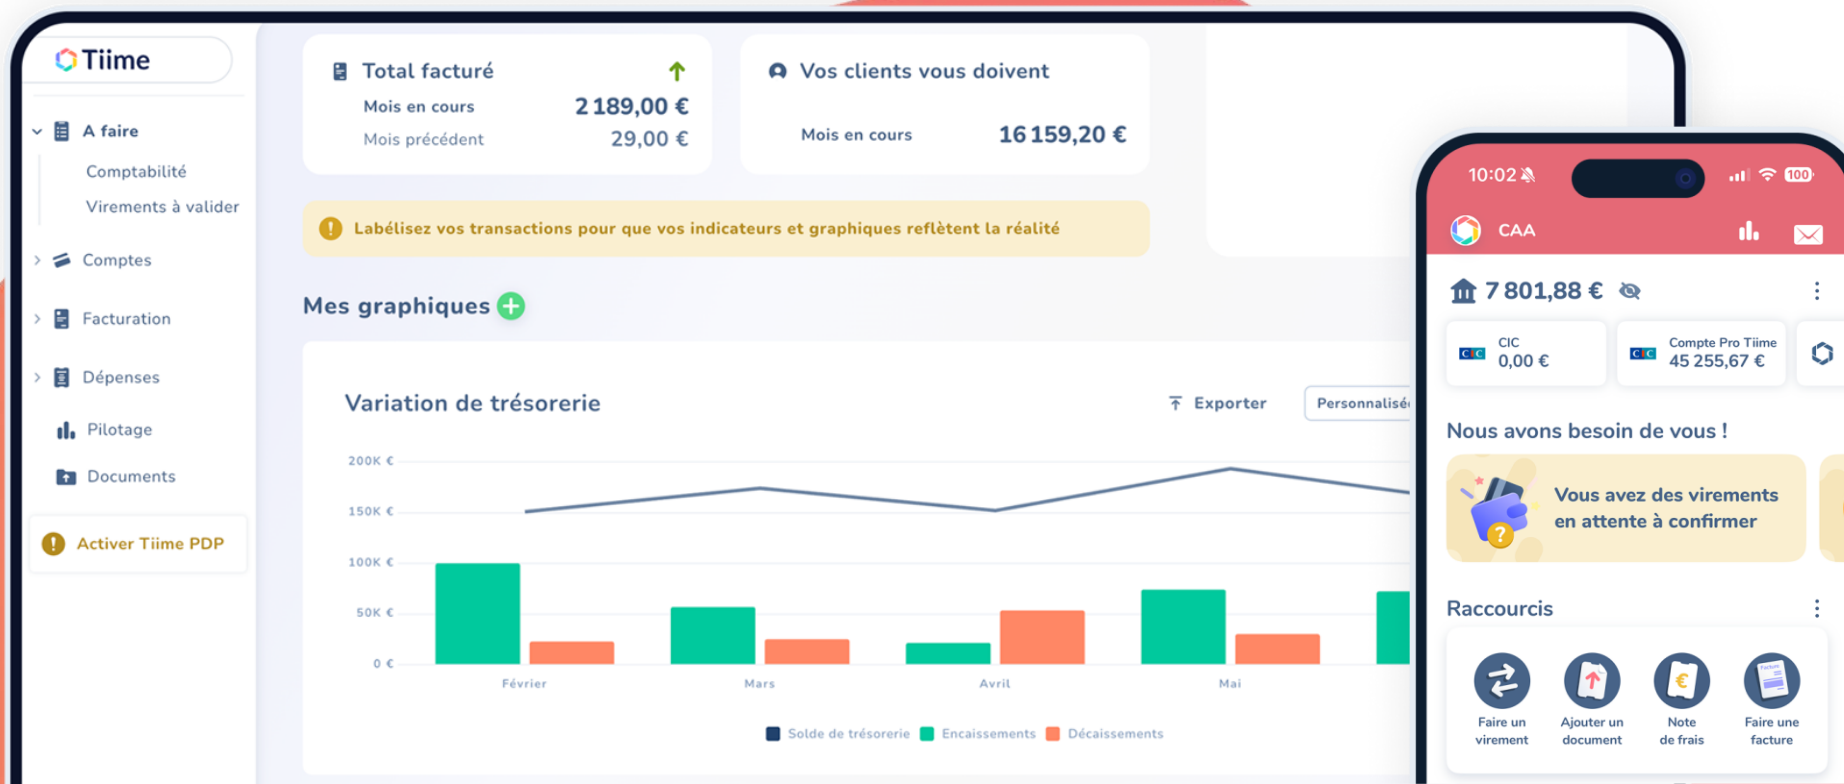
Tiime

A faire
Comptabilité
Virements à valider
Comptes
Facturation
Dépenses
Pilotage
Documents
Activer Tiime PDP

Total facturé
Mois en cours 2 189,00 €
Mois précédent 29,00 €

Vos clients vous doivent
Mois en cours 16 159,20 €

Labélisez vos transactions pour que vos indicateurs et graphiques reflètent la réalité

Mes graphiques

Variation de trésorerie
Exporter
Personnalisé

200K €
150K €
100K €
50K €
0 €
Février
Mars
Avril
Mai

Solde de trésorerie Encaissements Décaissements

10:02
100
CAA
7 801,88 €
CIC
0,00 €
Compte Pro Tiime
45 255,67 €

Nous avons besoin de vous !
Vous avez des virements en attente à confirmer

Raccourcis
Faire un virement
Ajouter un document
Note de frais
Faire une facture